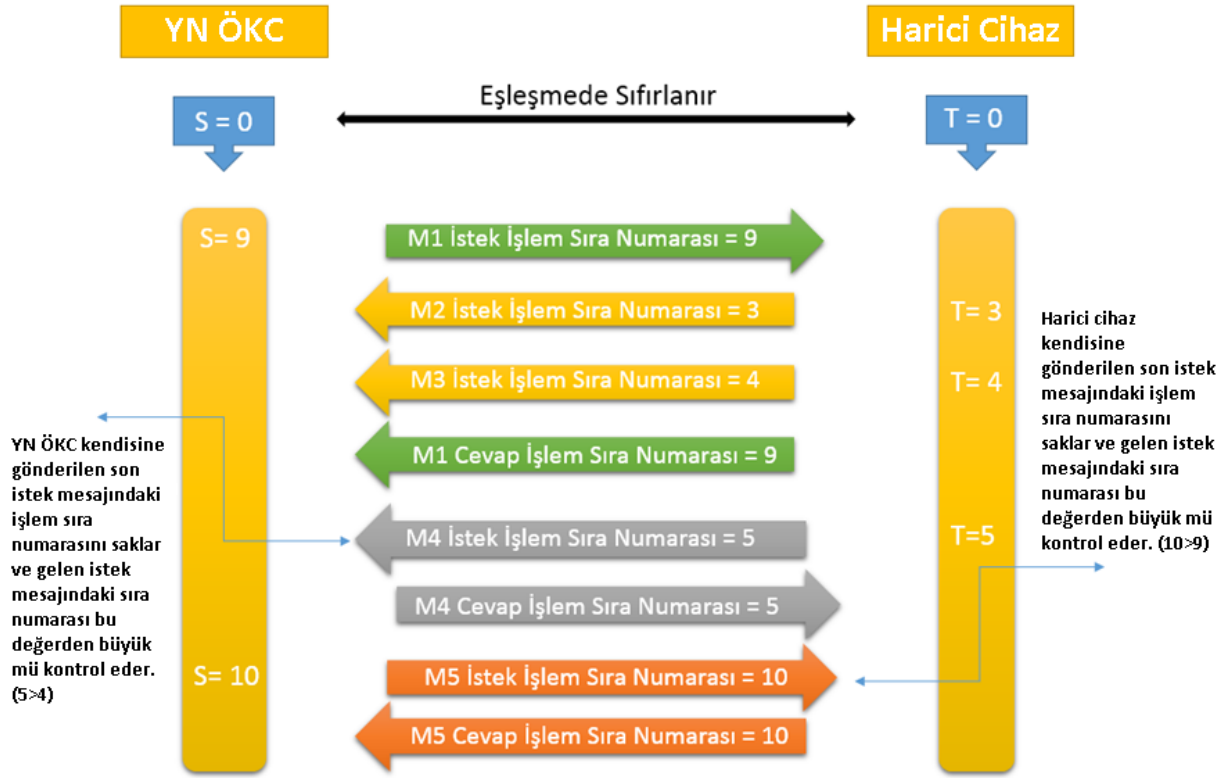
YN ÖKC

Harici Cihaz

S = 0

Eşleşmede Sıfırlanır

T = 0

S= 9

M1 İstek İşlem Sıra Numarası = 9

M2 İstek İşlem Sıra Numarası = 3

T= 3

Harici cihaz kendisine gönderilen son istek mesajındaki işlem sıra numarasını saklar ve gelen istek mesajındaki sıra numarası bu değerden büyük mü kontrol eder. (10>9)

M3 İstek İşlem Sıra Numarası = 4

T= 4

YN ÖKC kendisine gönderilen son istek mesajındaki işlem sıra numarasını saklar ve gelen istek mesajındaki sıra numarası bu değerden büyük mü kontrol eder. (5>4)

M1 Cevap İşlem Sıra Numarası = 9

M4 İstek İşlem Sıra Numarası = 5

T=5

M4 Cevap İşlem Sıra Numarası = 5

S= 10

M5 İstek İşlem Sıra Numarası = 10

M5 Cevap İşlem Sıra Numarası = 10